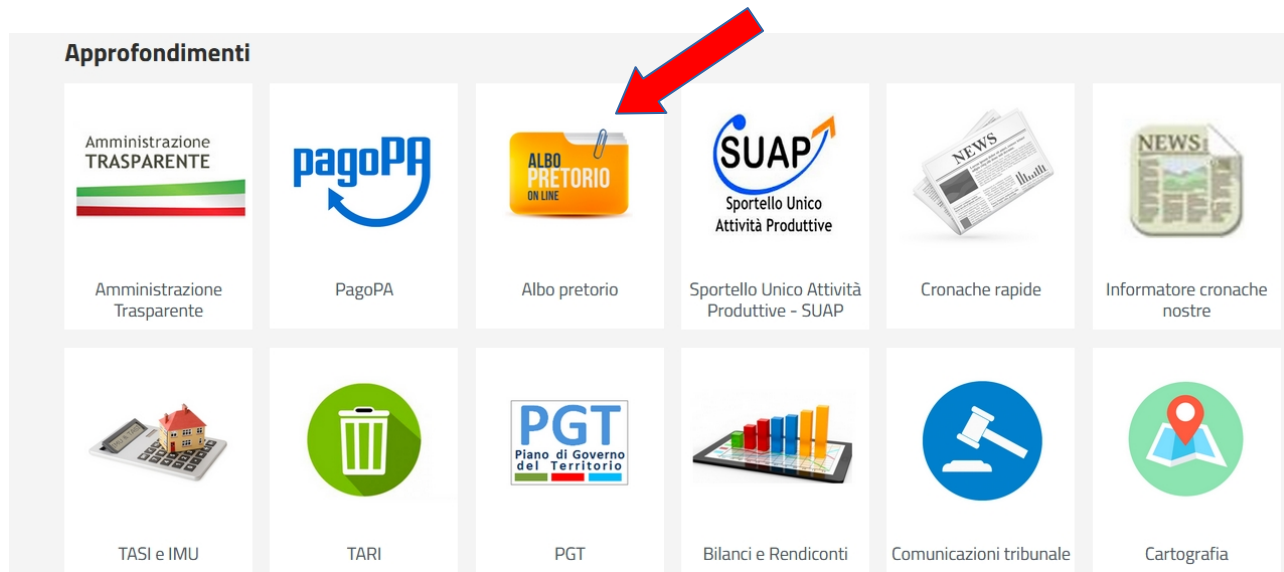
Approfondimenti

Amministrazione TRASPARENTE

Amministrazione Trasparente

pagoPA

PagoPA

ALBO PRETORIO ON LINE

Albo pretorio

SUAP Sportello Unico Attività Produttive

Sportello Unico Attività Produttive - SUAP

NEWS

Cronache rapide

NEWS

Informatore cronache nostre

TASI e IMU

TARI

PGT Piano di Governo del Territorio

PGT

Bilanci e Rendiconti

Comunicazioni tribunale

Cartografia